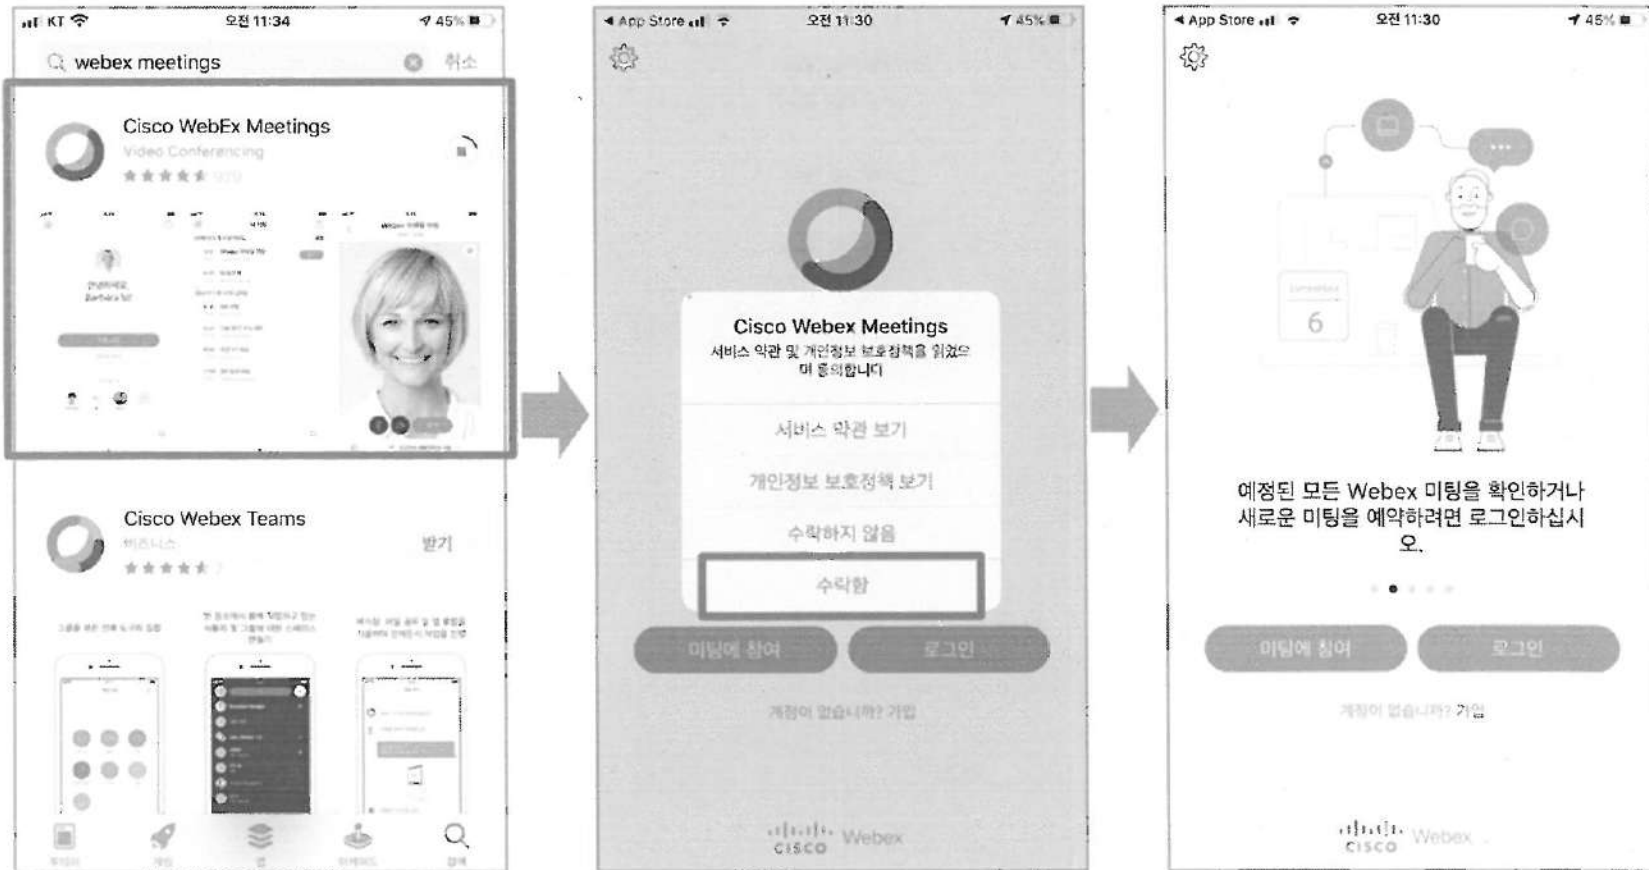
KT 오전 11:34 45%

webex meetings 취소

Cisco WebEx Meetings
Video Conferencing
★★★★★

Cisco Webex Teams
비즈니스
받기
★★★★★

App Store 오전 11:30 45%

Cisco Webex Meetings
서비스 약관 및 개인정보 보호정책을 읽었으며 동의합니다

서비스 약관 보기
개인정보 보호정책 보기
수락하지 않음
수락함

미팅에 참여
로그인
계정이 없습니까? 가입

cisco Webex

App Store 오전 11:30 45%

6

예정된 모든 Webex 미팅을 확인하거나 새로운 미팅을 예약하려면 로그인하십시오.

미팅에 참여
로그인
계정이 없습니까? 가입

cisco Webex